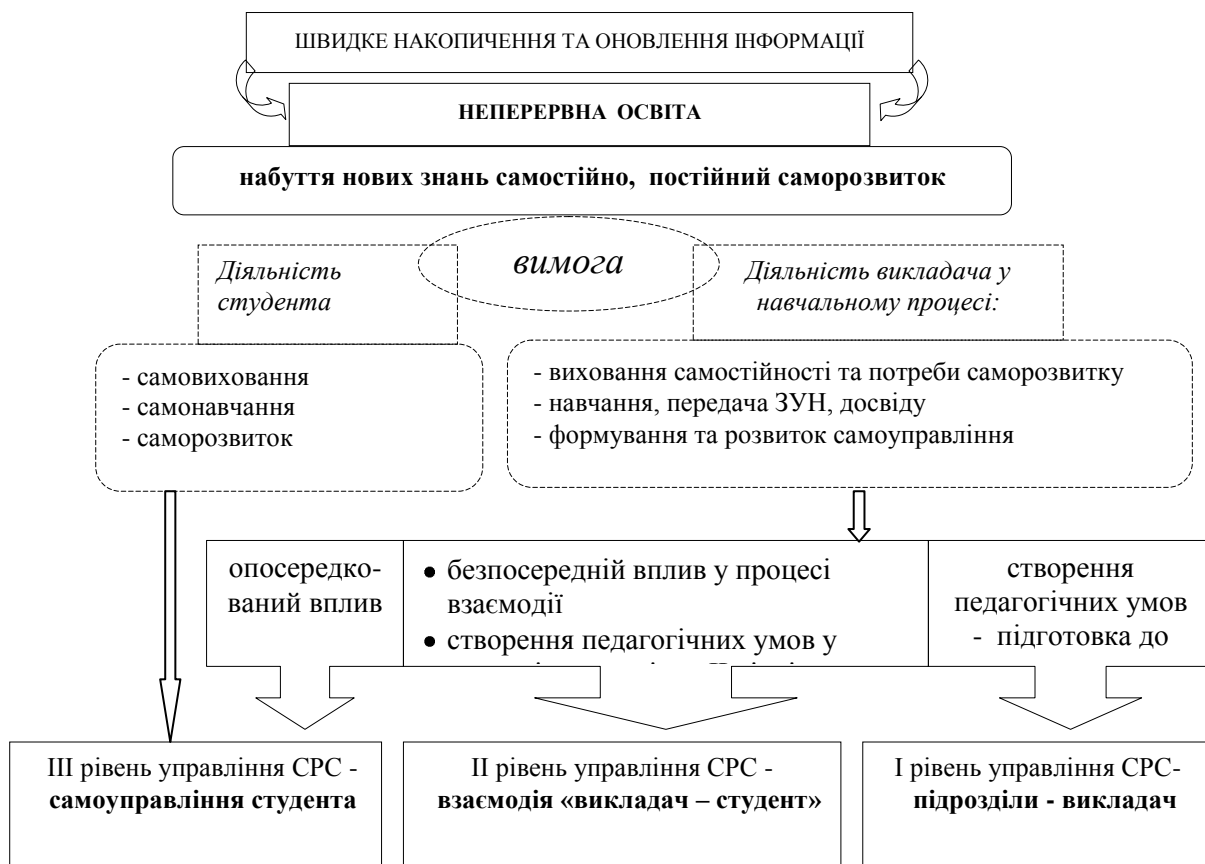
ШВИДКЕ НАКОПИЧЕННЯ ТА ОНОВЛЕННЯ ІНФОРМАЦІЇ

НЕПЕРЕРВНА ОСВІТА

набуття нових знань самостійно, постійний саморозвиток

Діяльність студента

вимога

Діяльність викладача у навчальному процесі:

- самовиховання
- самонавчання
- саморозвиток

- виховання самостійності та потреби саморозвитку
- навчання, передача ЗУН, досвіду
- формування та розвиток самоуправління

опосередкований вплив

• безпосередній вплив у процесі взаємодії
• створення педагогічних умов у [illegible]

створення педагогічних умов - підготовка до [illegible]

III рівень управління СРС - самоуправління студента

II рівень управління СРС - взаємодія «викладач – студент»

I рівень управління СРС- підрозділи - викладач